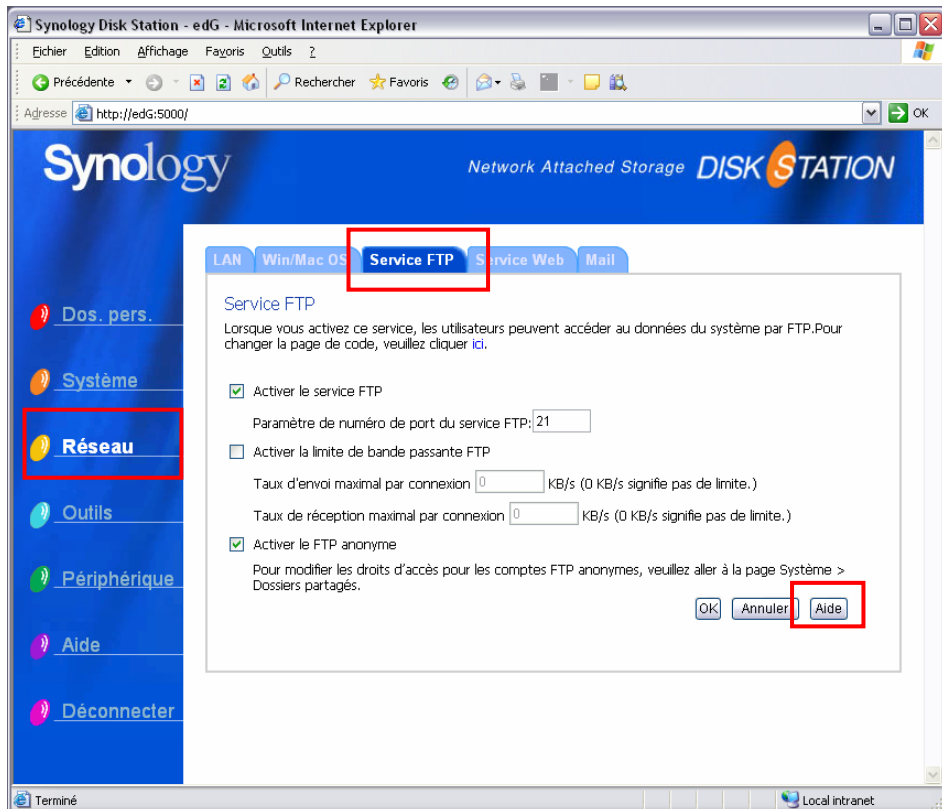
Synology Disk Station - edG - Microsoft Internet Explorer

Fichier Edition Affichage Favoris Outils ?

Précédente Rechercher Favoris

Adresse http://edG:5000/ OK

Synology

Network Attached Storage DISK STATION

LAN Win/Mac OS Service FTP Service Web Mail

Dos. pers.

Système

Réseau

Outils

Périphérique

Aide

Déconnecter

Service FTP

Lorsque vous activez ce service, les utilisateurs peuvent accéder au données du système par FTP.Pour changer la page de code, veuillez cliquer ici.

Activer le service FTP

Paramètre de numéro de port du service FTP: 21

Activer la limite de bande passante FTP

Taux d'envoi maximal par connexion 0 KB/s (0 KB/s signifie pas de limite.)

Taux de réception maximal par connexion 0 KB/s (0 KB/s signifie pas de limite.)

Activer le FTP anonyme

Pour modifier les droits d'accès pour les comptes FTP anonymes, veuillez aller à la page Système > Dossiers partagés.

OK Annuler Aide

Terminé

Local intranet